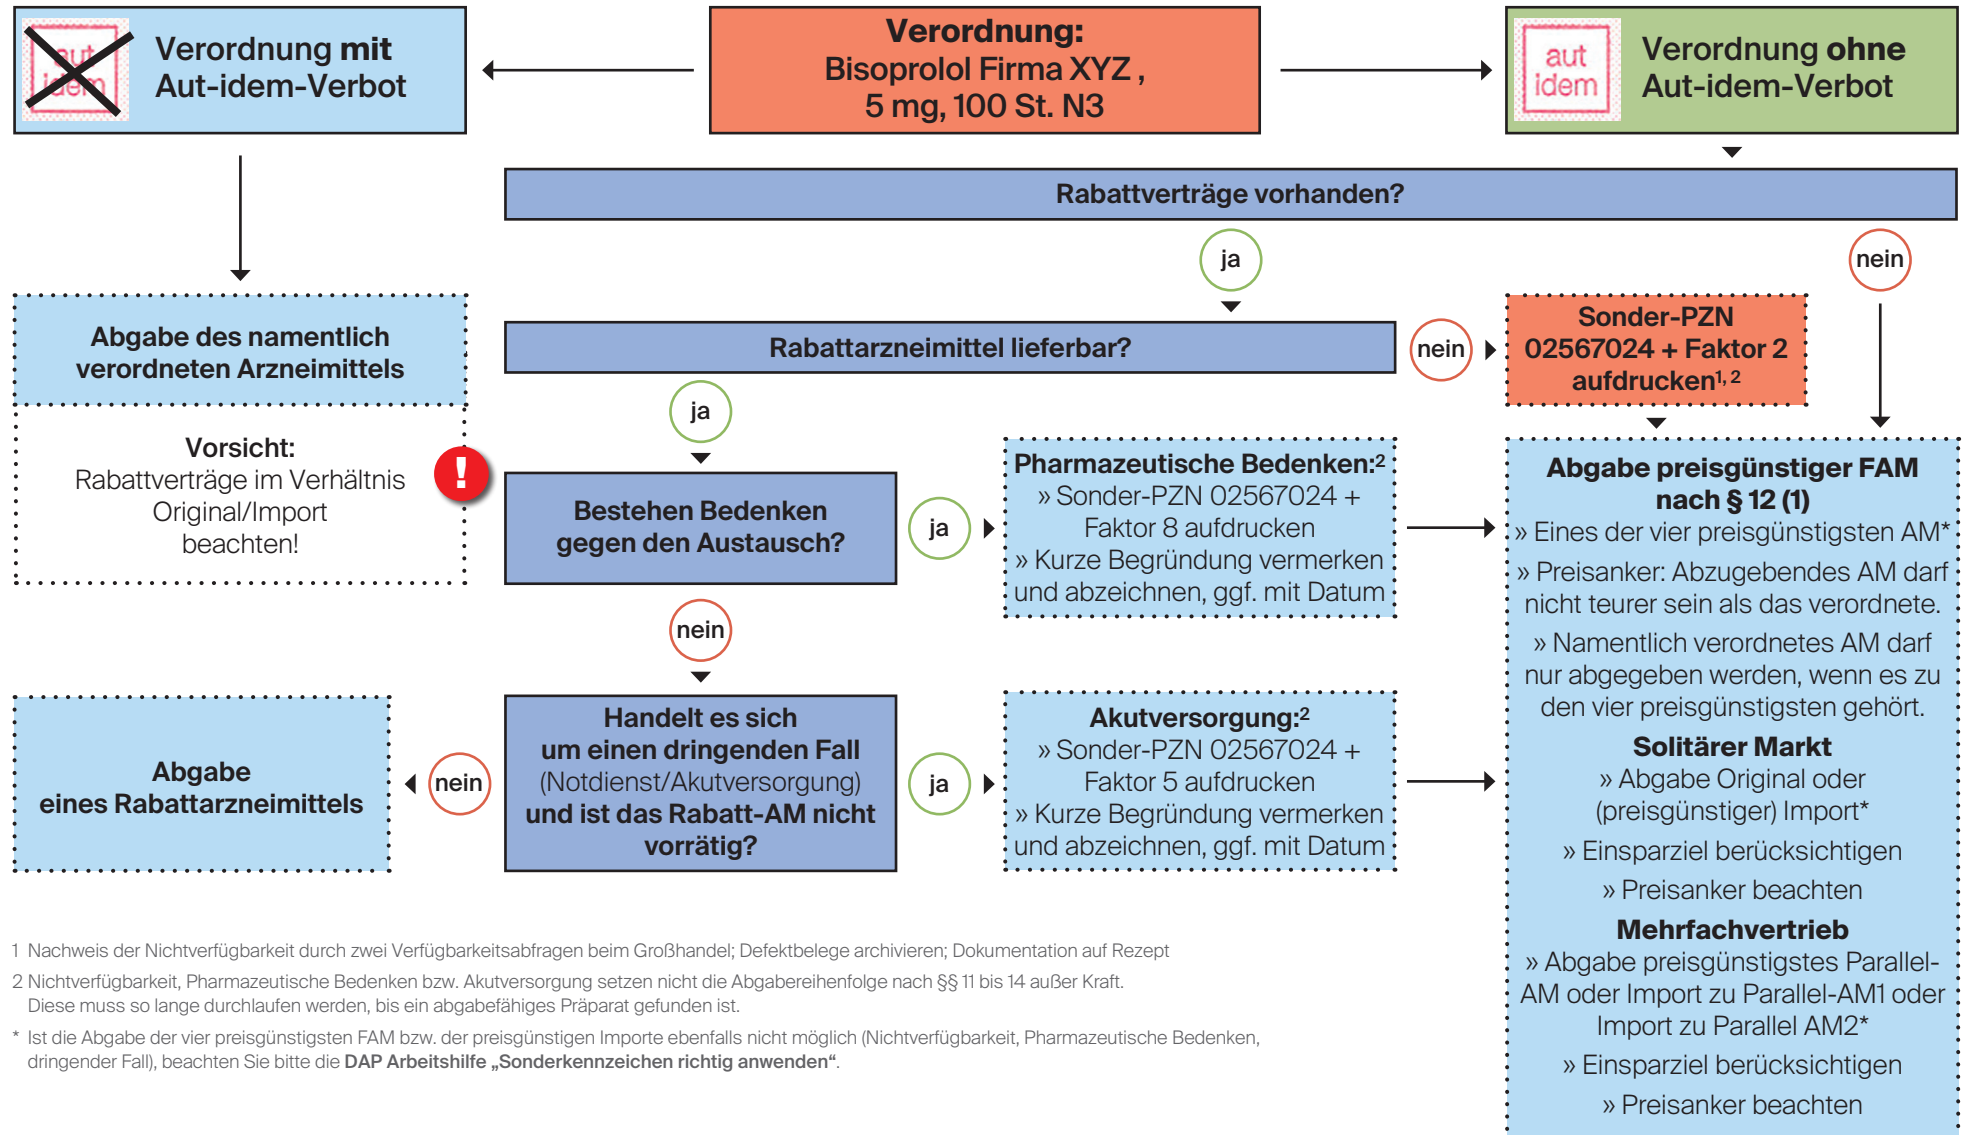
aut idem

Verordnung mit Aut-idem-Verbot

Verordnung: Bisoprolol Firma XYZ , 5 mg, 100 St. N3

aut idem

Verordnung ohne Aut-idem-Verbot

Rabattverträge vorhanden?

ja

nein

Abgabe des namentlich verordneten Arzneimittels

Vorsicht: Rabattverträge im Verhältnis Original/Import beachten!

!

Rabattarzneimittel lieferbar?

nein

Sonder-PZN 02567024 + Faktor 2 aufdrucken$^{1, 2}$

ja

Bestehen Bedenken gegen den Austausch?

ja

Pharmazeutische Bedenken:$^2$
» Sonder-PZN 02567024 + Faktor 8 aufdrucken
» Kurze Begründung vermerken und abzeichnen, ggf. mit Datum

Abgabe preisgünstiger FAM nach § 12 (1)
» Eines der vier preisgünstigsten AM*
» Preisanker: Abzugebendes AM darf nicht teurer sein als das verordnete.
» Namentlich verordnetes AM darf nur abgegeben werden, wenn es zu den vier preisgünstigsten gehört.
Solitärer Markt
» Abgabe Original oder (preisgünstiger) Import*
» Einsparziel berücksichtigen
» Preisanker beachten
Mehrfachvertrieb
» Abgabe preisgünstigstes Parallel-AM oder Import zu Parallel-AM1 oder Import zu Parallel AM2*
» Einsparziel berücksichtigen
» Preisanker beachten

nein

Abgabe eines Rabattarzneimittels

nein

Handelt es sich um einen dringenden Fall (Notdienst/Akutversorgung) und ist das Rabatt-AM nicht vorrätig?

ja

Akutversorgung:$^2$
» Sonder-PZN 02567024 + Faktor 5 aufdrucken
» Kurze Begründung vermerken und abzeichnen, ggf. mit Datum

1 Nachweis der Nichtverfügbarkeit durch zwei Verfügbarkeitsabfragen beim Großhandel; Defektbelege archivieren; Dokumentation auf Rezept
2 Nichtverfügbarkeit, Pharmazeutische Bedenken bzw. Akutversorgung setzen nicht die Abgabereihenfolge nach §§ 11 bis 14 außer Kraft. Diese muss so lange durchlaufen werden, bis ein abgabefähiges Präparat gefunden ist.
* Ist die Abgabe der vier preisgünstigsten FAM bzw. der preisgünstigen Importe ebenfalls nicht möglich (Nichtverfügbarkeit, Pharmazeutische Bedenken, dringender Fall), beachten Sie bitte die DAP Arbeitshilfe „Sonderkennzeichen richtig anwenden“.